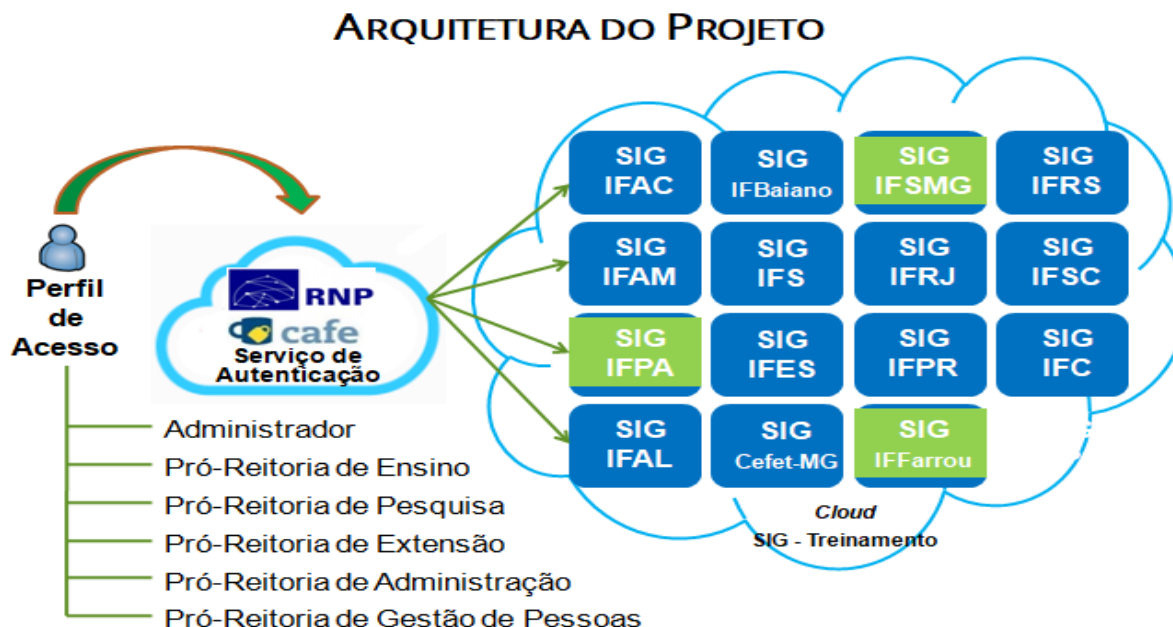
ARQUITETURA DO PROJETO

Perfil de Acesso

RNP
cafe
Serviço de Autenticação

Administrador
Pró-Reitoria de Ensino
Pró-Reitoria de Pesquisa
Pró-Reitoria de Extensão
Pró-Reitoria de Administração
Pró-Reitoria de Gestão de Pessoas

| SIG IFAC | SIG IFBaiano | SIG IFSMG | SIG IFRS |
|---|---|---|---|
| SIG IFAM | SIG IFS | SIG IFRJ | SIG IFSC |
| SIG IFPA | SIG IFES | SIG IFPR | SIG IFC |
| SIG IFAL | SIG Cefet-MG | SIG IFFarrou | |

Cloud
SIG - Treinamento